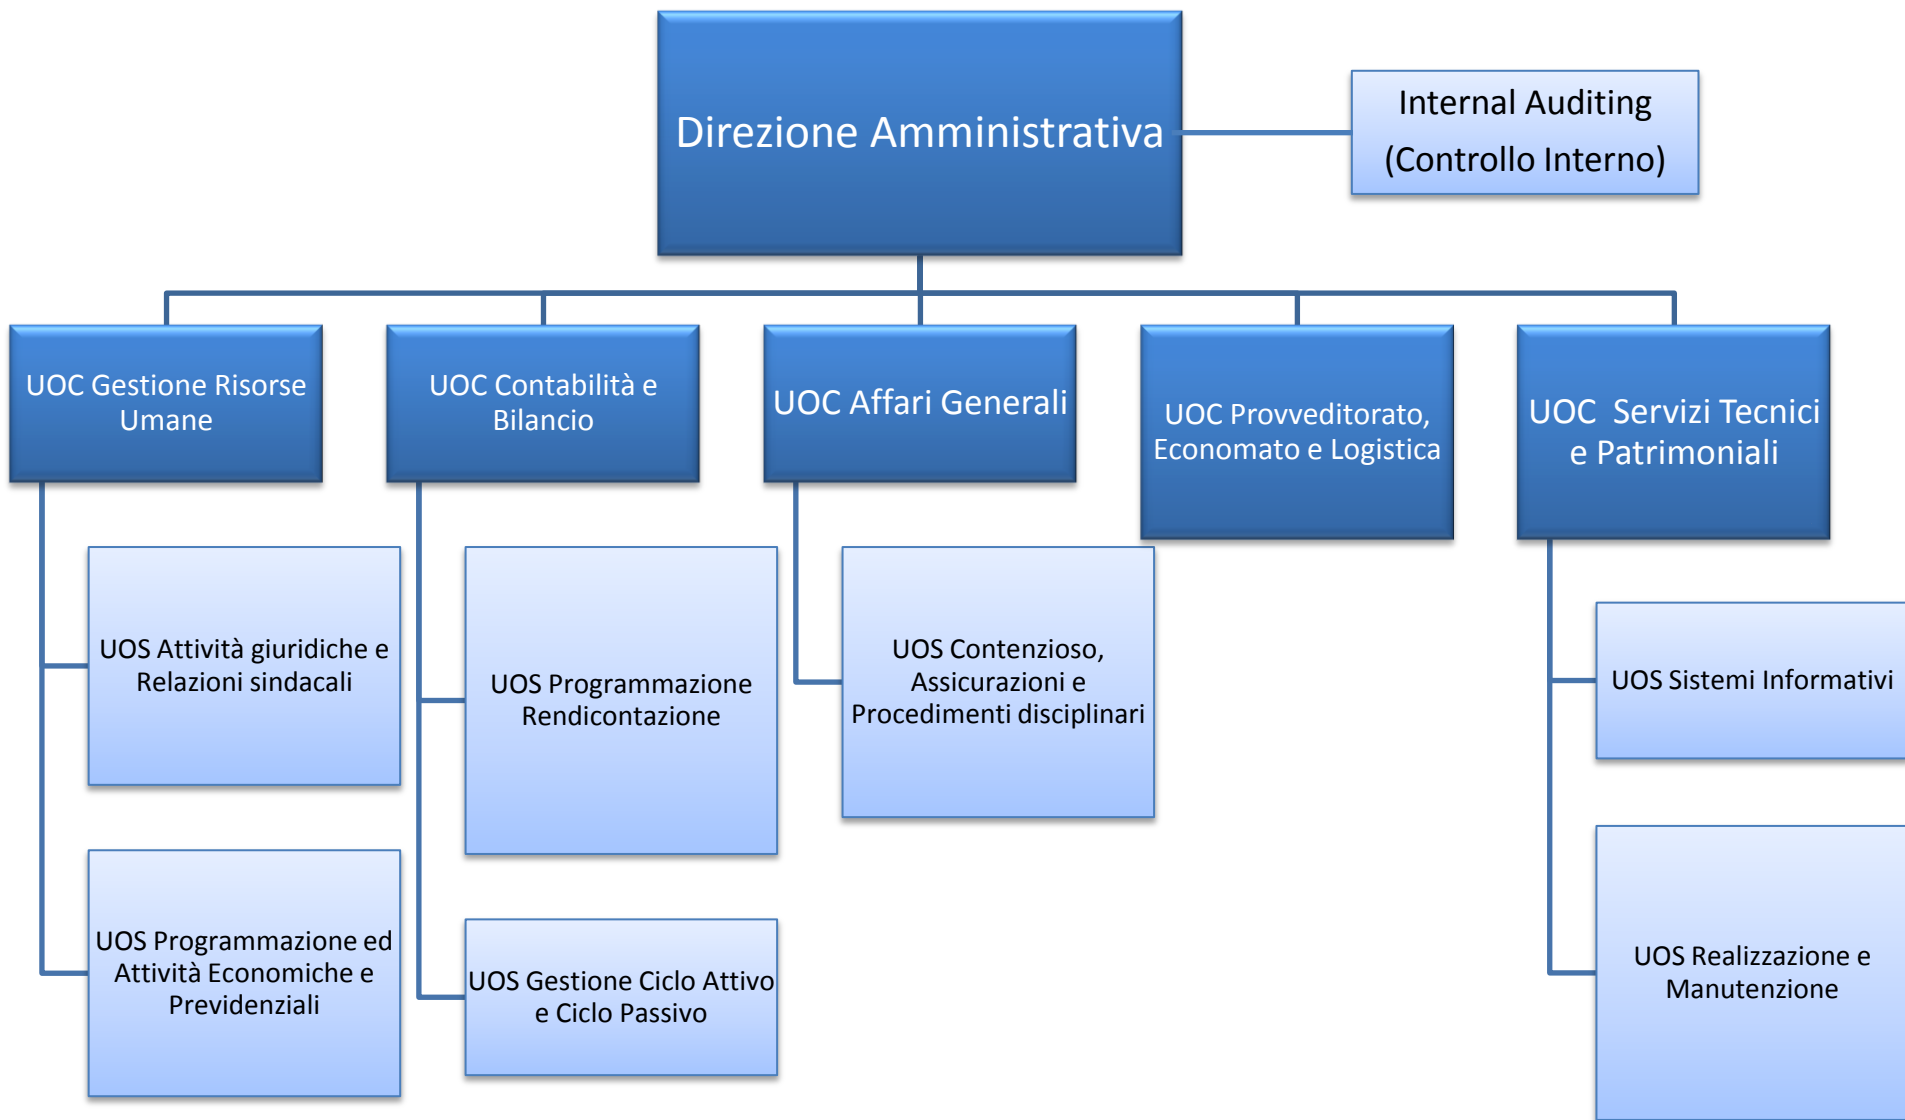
Direzione Amministrativa

Internal Auditing (Controllo Interno)

UOC Gestione Risorse Umane

UOS Attività giuridiche e Relazioni sindacali

UOS Programmazione ed Attività Economiche e Previdenziali

UOC Contabilità e Bilancio

UOS Programmazione Rendicontazione

UOS Gestione Ciclo Attivo e Ciclo Passivo

UOC Affari Generali

UOS Contenzioso, Assicurazioni e Procedimenti disciplinari

UOC Provveditorato, Economato e Logistica

UOC Servizi Tecnici e Patrimoniali

UOS Sistemi Informativi

UOS Realizzazione e Manutenzione